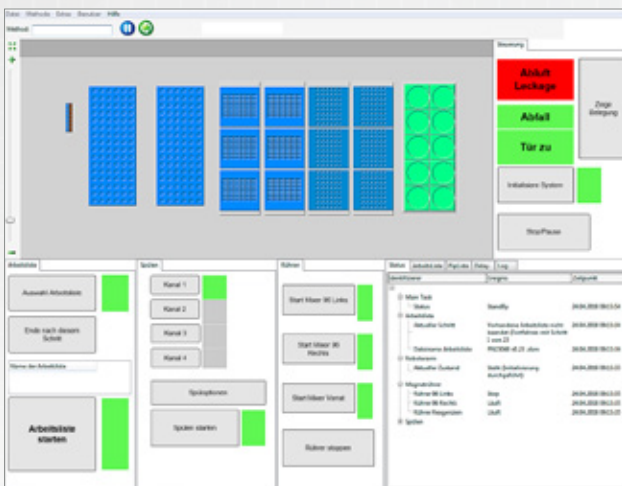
Datei Methode Setup Benutzer Hilfe

Methode

Steuerung

Abfluß Leckage

Zeige Belegung

Abfall

Tür zu

Initialisiere System

Stop/Pause

Arbeitsliste

Auswahl Arbeitsliste

Ende nach diesem Schritt

Name der Arbeitsliste

Arbeitsliste starten

Spülen

Kanal 1

Kanal 2

Kanal 3

Kanal 4

Spüloptionen

Spülen starten

Rührer

Start Mixer 96 Links

Start Mixer 96 Rechts

Start Mixer Vorrat

Rührer stoppen

Status | Arbeitsliste | Pipette | Delay | Log

| Identifikation | Ereignis | Zeitpunkt |
|---|---|---|
| Main Task | | |
| Status | Standby | 24.04.2008 08:53:04 |
| Arbeitsliste | | |
| Aktueller Schritt | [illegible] | 24.04.2008 08:53:04 |
| Dateiname Arbeitsliste | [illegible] | 24.04.2008 08:53:04 |
| Roboterarm | | |
| Aktueller Zustand | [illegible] | 24.04.2008 08:53:04 |
| Magnetrührer | | |
| Rührer 96 Links | Stop | 24.04.2008 08:53:05 |
| Rührer 96 Rechts | Läuft | 24.04.2008 08:53:05 |
| Rührer Reagenzien | Läuft | 24.04.2008 08:53:05 |
| Spülen | | |